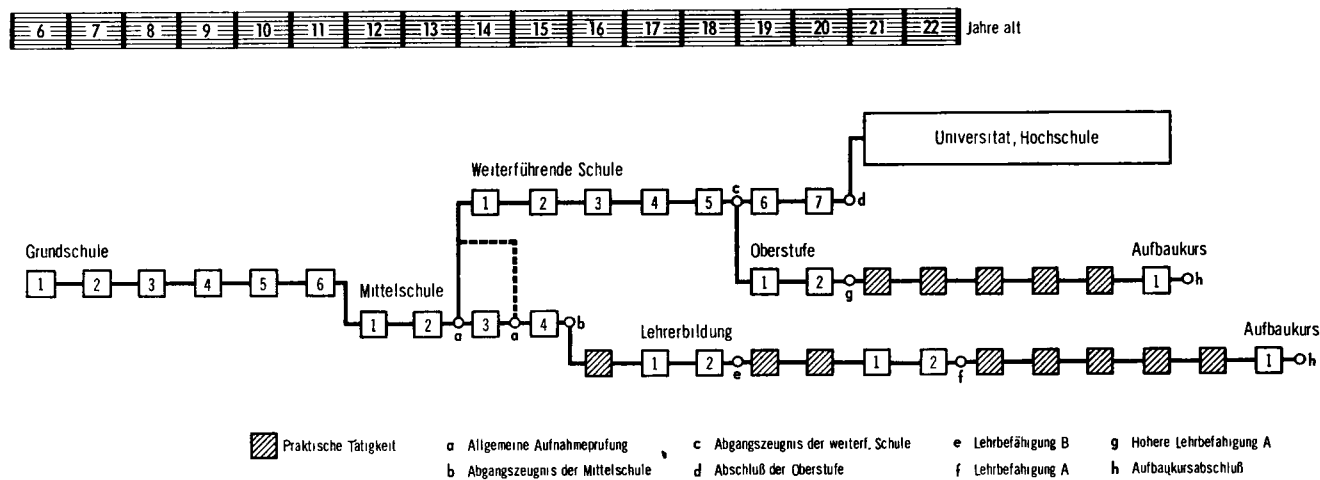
6 7 8 9 10 11 12 13 14 15 16 17 18 19 20 21 22 Jahre alt

Universitat, Hochschule

Weiterführende Schule

1 2 3 4 5 c 6 7 d

Oberstufe

Aufbaukurs

1 2 g 1 h

Grundschule

1 2 3 4 5 6

Mittelschule

1 2 a 3 a 4 b

Lehrerbildung

Aufbaukurs

1 2 e 1 2 f 1 h

Praktische Tätigkeit

a Allgemeine Aufnahmeprufung

b Abgangszeugnis der Mittelschule

c Abgangszeugnis der weiterf. Schule

d Abschluß der Oberstufe

e Lehrbefähigung B

f Lehrbefahigung A

g Hohere Lehrbefahigung A

h Aufbaukursabschluß